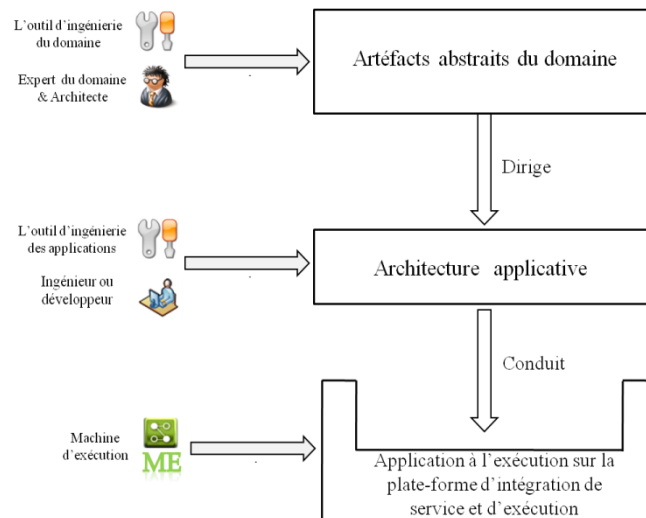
L'outil d'ingénierie du domaine

Expert du domaine & Architecte

Artéfacts abstraits du domaine

Dirige

L'outil d'ingénierie des applications

Ingénieur ou développeur

Architecture applicative

Conduit

Machine d'exécution

ME

Application à l'exécution sur la plate-forme d'intégration de service et d'exécution